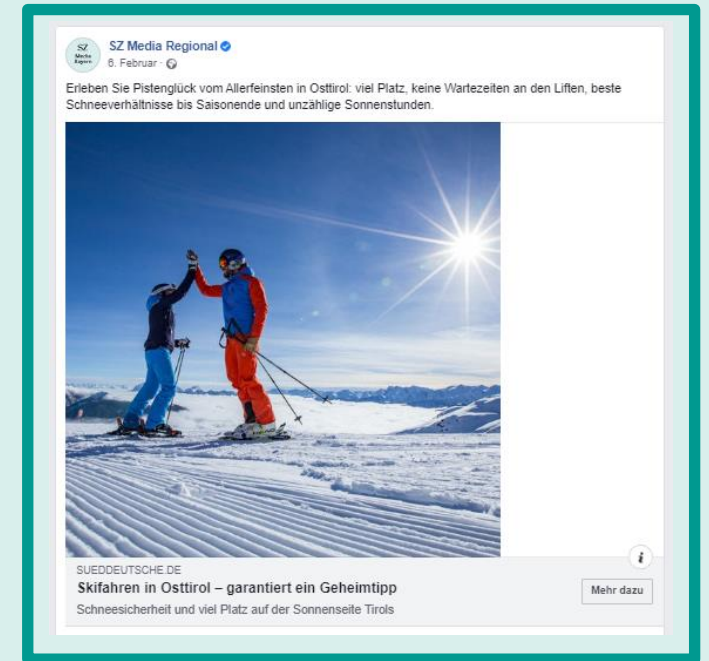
SZ Media Regional

6. Februar ·

Erleben Sie Pistenglück vom Allerfeinsten in Osttirol: viel Platz, keine Wartezeiten an den Liften, beste Schneeverhältnisse bis Saisonende und unzählige Sonnenstunden.

SUEDDEUTSCHE.DE

Skifahren in Osttirol – garantiert ein Geheimtipp

Schneesicherheit und viel Platz auf der Sonnenseite Tirols

Mehr dazu